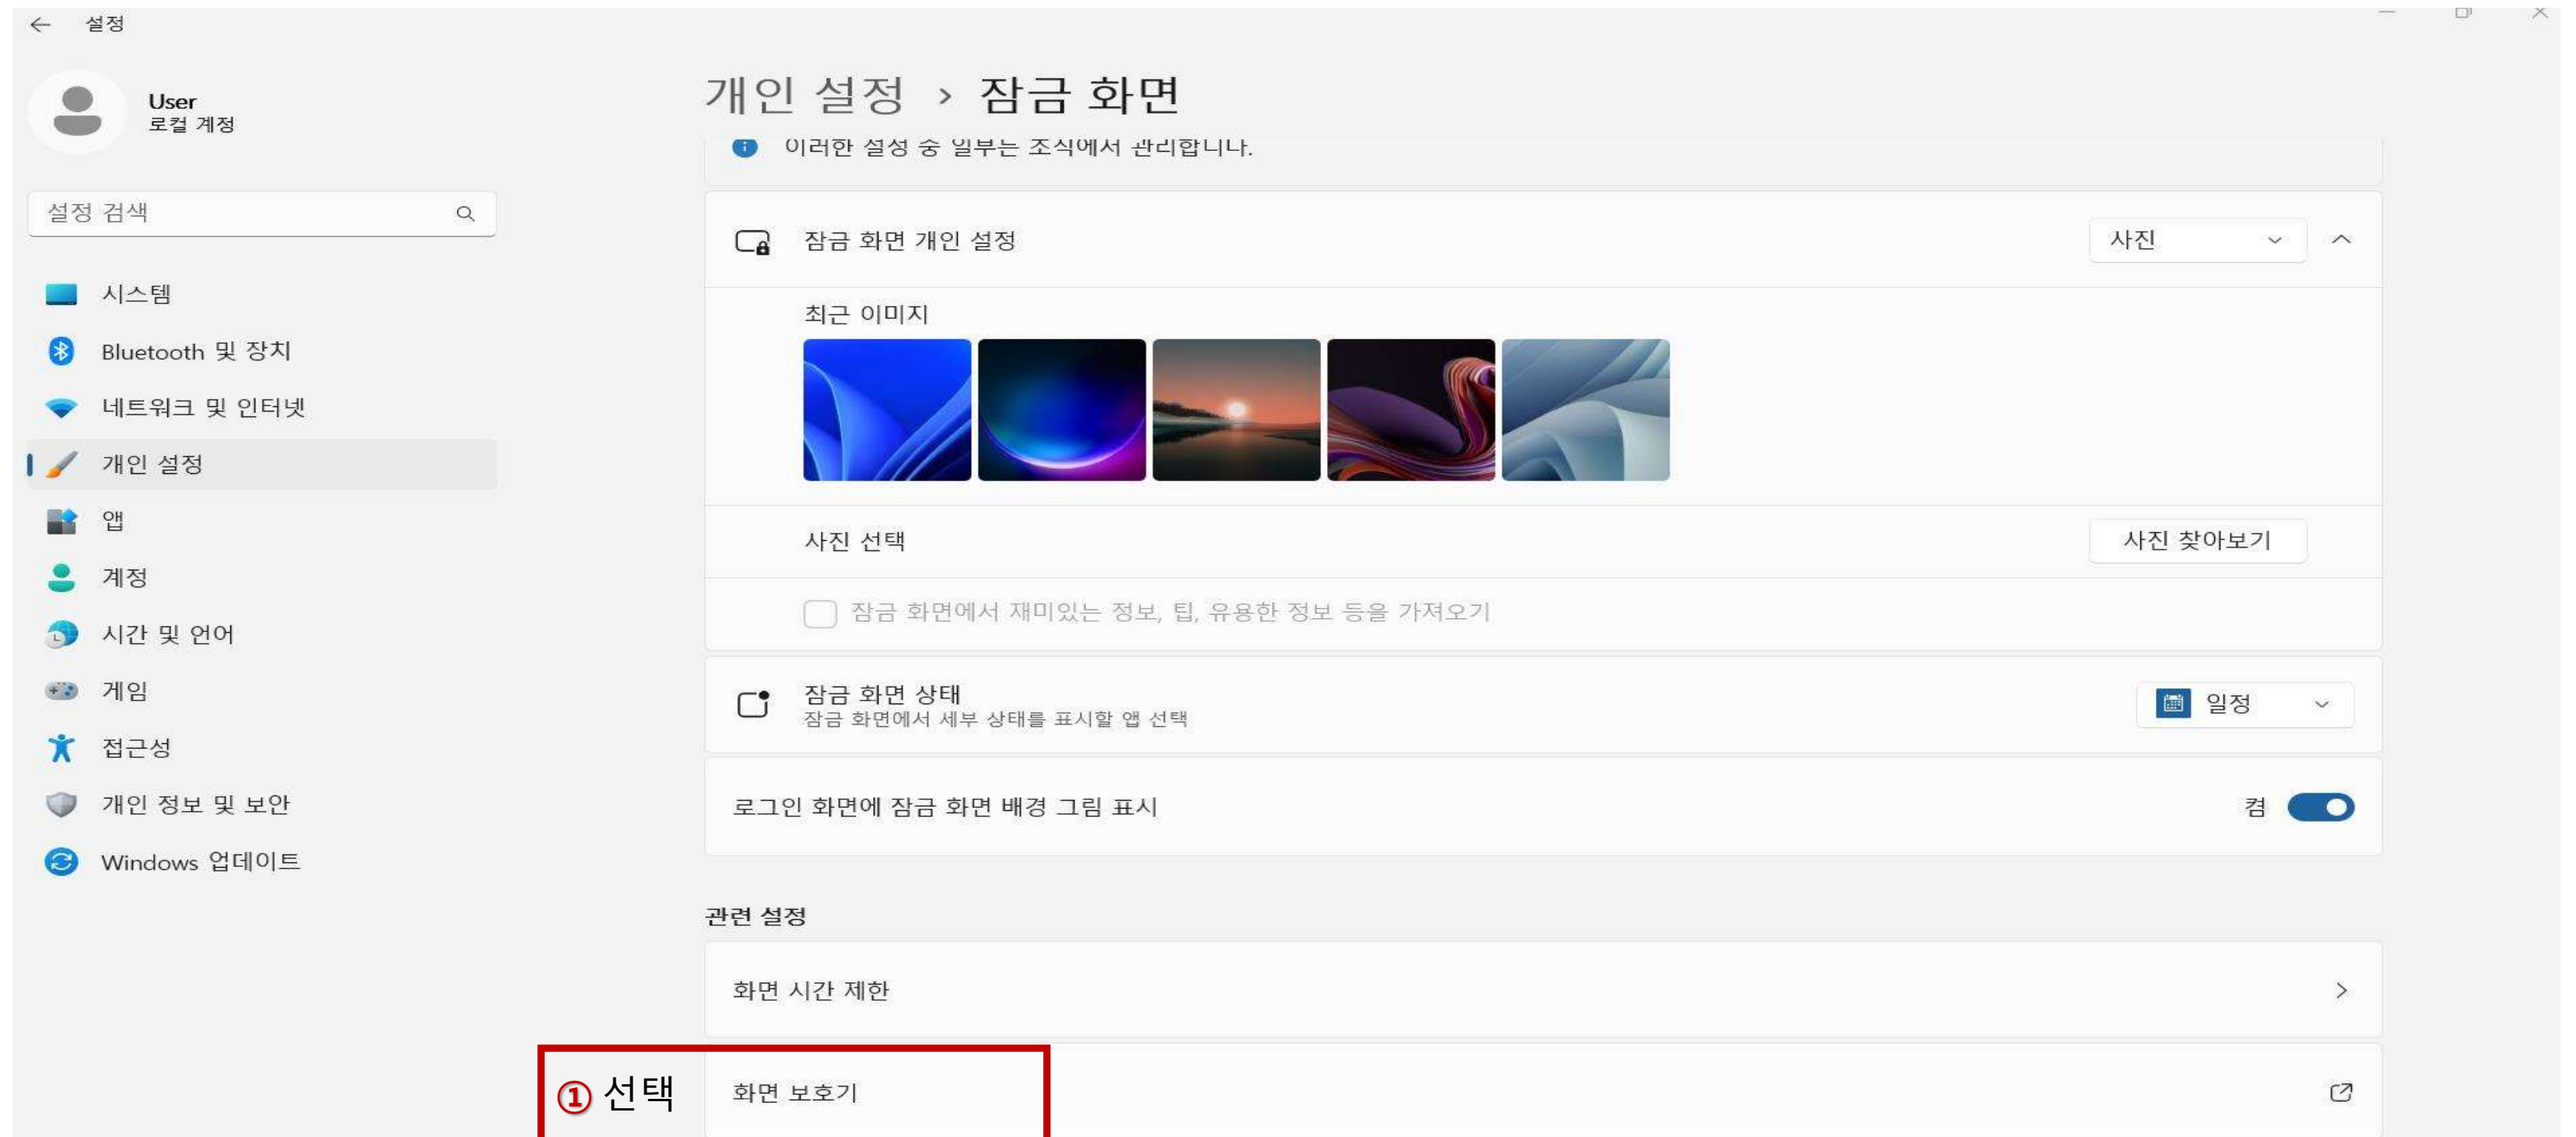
설정

User
로컬 계정

설정 검색

시스템
Bluetooth 및 장치
네트워크 및 인터넷
개인 설정
앱
계정
시간 및 언어
게임
접근성
개인 정보 및 보안
Windows 업데이트

개인 설정 › 잠금 화면

이러한 설정 중 일부는 조직에서 관리합니다.

잠금 화면 개인 설정
사진

최근 이미지

사진 선택
사진 찾아보기

잠금 화면에서 재미있는 정보, 팁, 유용한 정보 등을 가져오기

잠금 화면 상태
잠금 화면에서 세부 상태를 표시할 앱 선택
일정

로그인 화면에 잠금 화면 배경 그림 표시
켬

관련 설정

화면 시간 제한

① 선택
화면 보호기